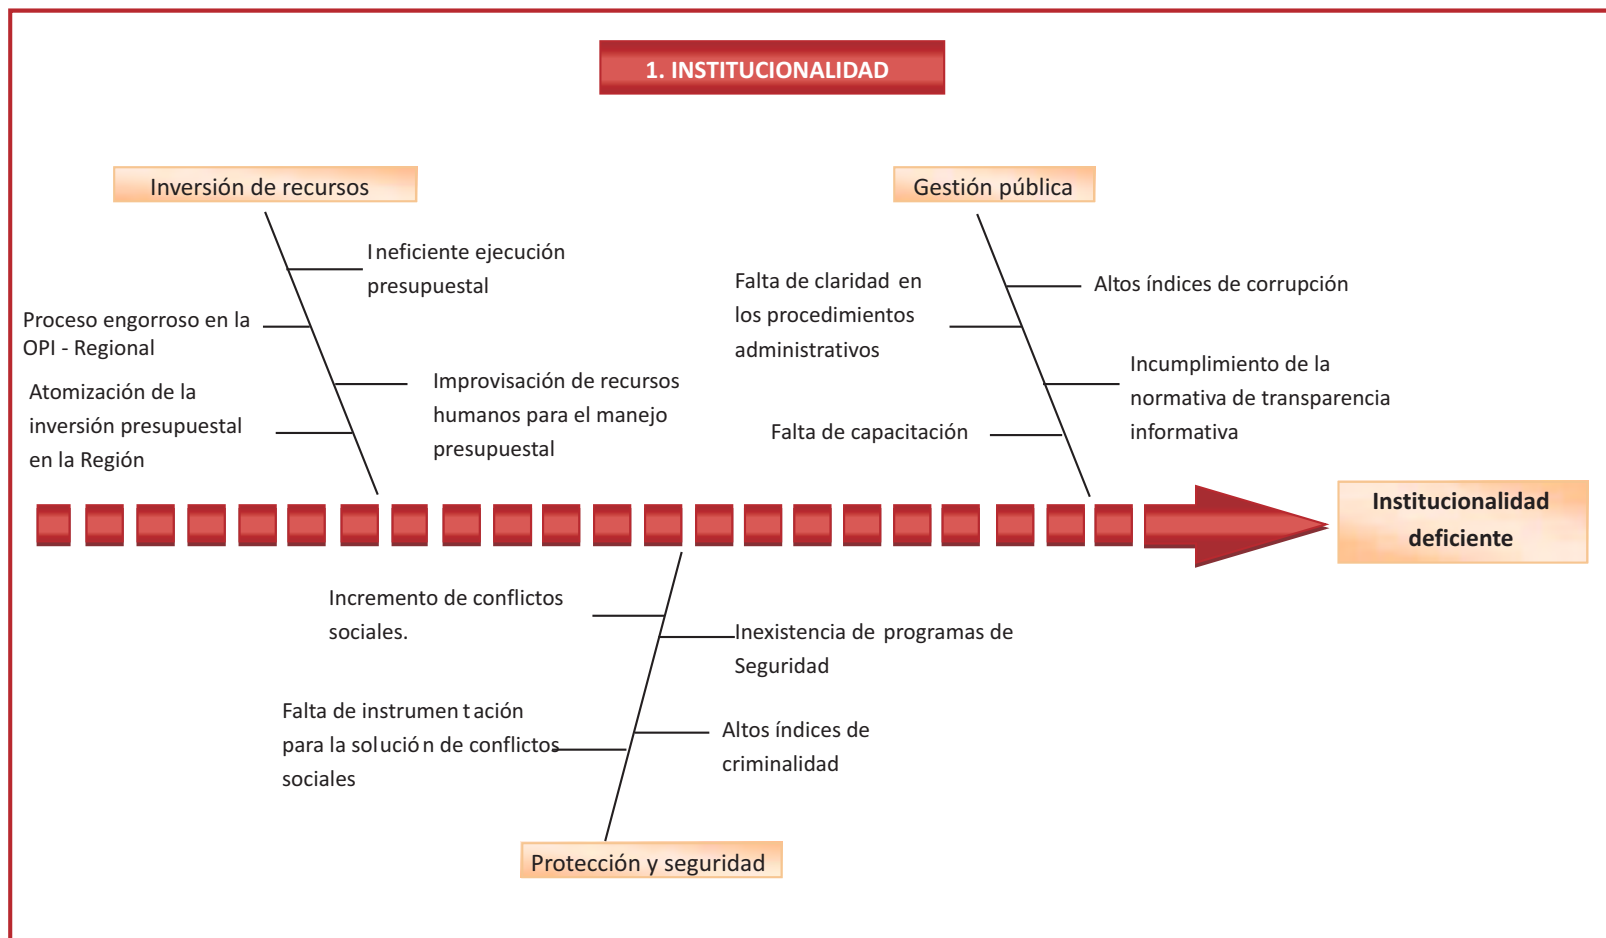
1. INSTITUCIONALIDAD

Inversión de recursos

Ineficiente ejecución presupuestal

Proceso engorroso en la OPI - Regional

Atomización de la inversión presupuestal en la Región

Improvisación de recursos humanos para el manejo presupuestal

Gestión pública

Falta de claridad en los procedimientos administrativos

Altos índices de corrupción

Incumplimiento de la normativa de transparencia informativa

Falta de capacitación

Institucionalidad deficiente

Incremento de conflictos sociales.

Inexistencia de programas de Seguridad

Falta de instrumen tación para la solució n de conflictos sociales

Altos índices de criminalidad

Protección y seguridad